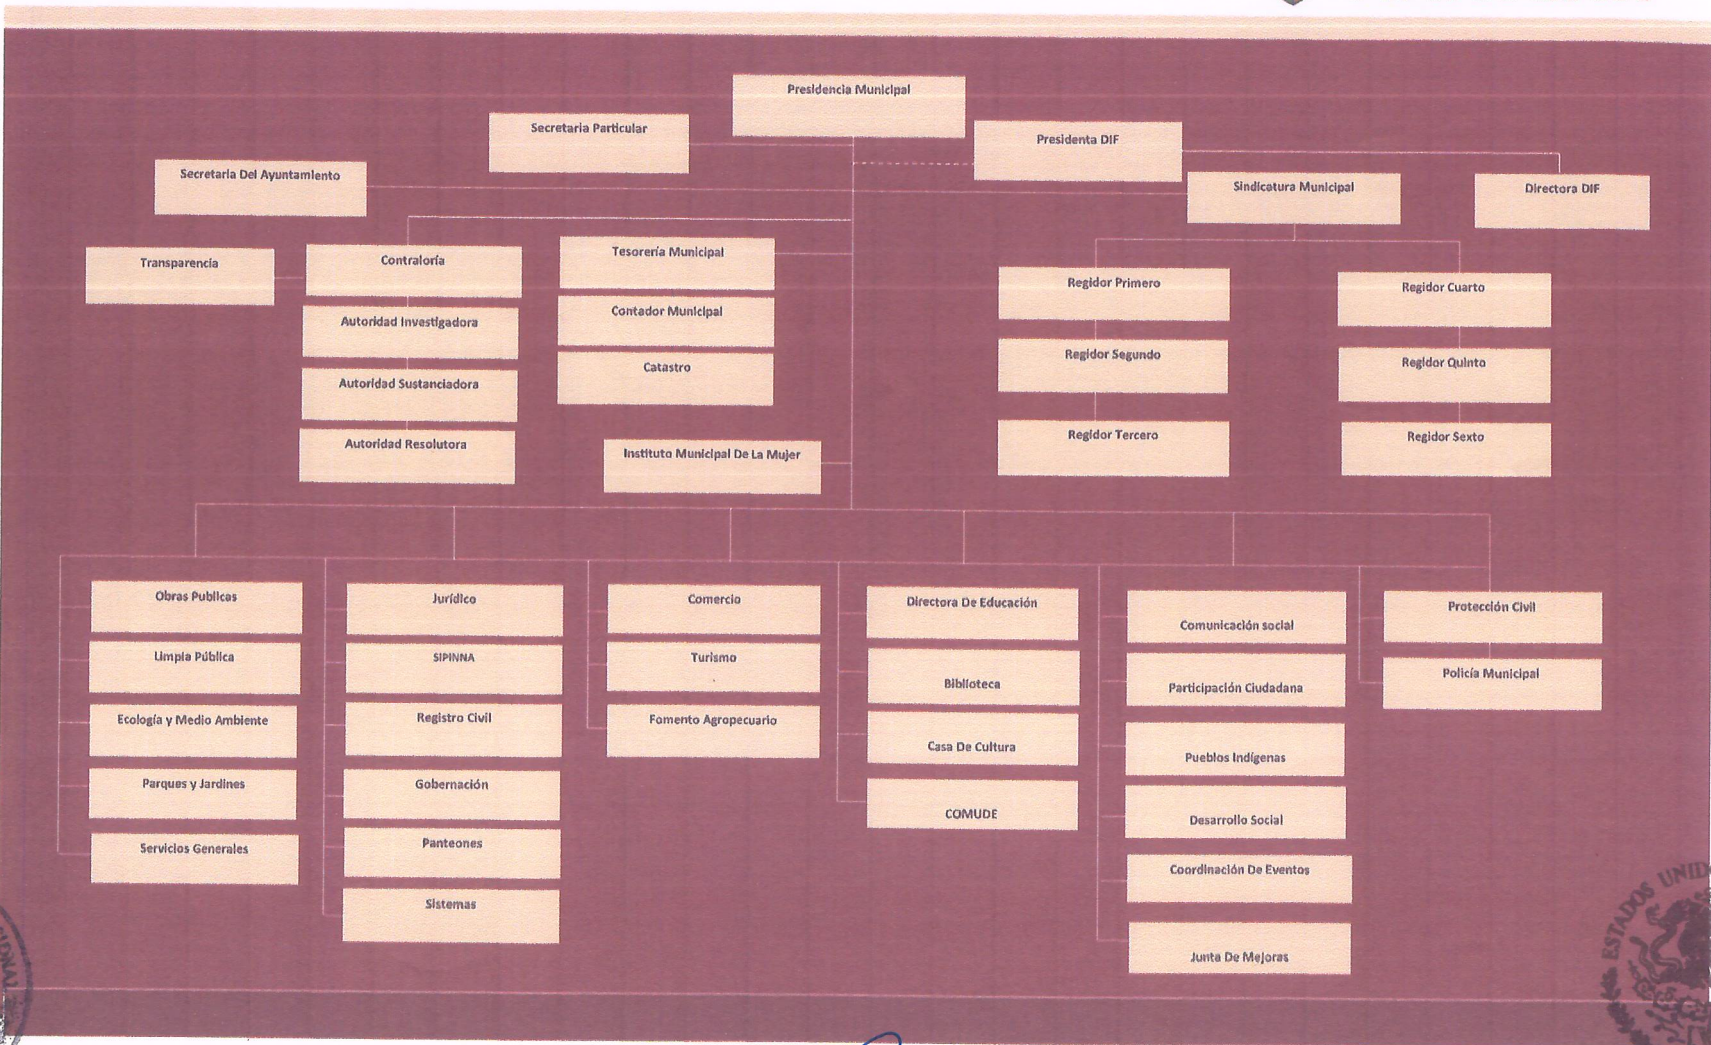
Presidencia Municipal

Secretaria Particular

Presidenta DIF

Secretaria Del Ayuntamiento

Sindicatura Municipal

Directora DIF

Transparencia

Contraloría

Autoridad Investigadora

Autoridad Sustanciadora

Autoridad Resolutora

Tesorería Municipal

Contador Municipal

Catastro

Instituto Municipal De La Mujer

Regidor Primero

Regidor Segundo

Regidor Tercero

Regidor Cuarto

Regidor Quinto

Regidor Sexto

Obras Publicas

Limpia Pública

Ecología y Medio Ambiente

Parques y Jardines

Servicios Generales

Jurídico

SIPINNA

Registro Civil

Gobernación

Panteones

Sistemas

Comercio

Turismo

Fomento Agropecuario

Directora De Educación

Biblioteca

Casa De Cultura

COMUDE

Comunicación social

Participación Ciudadana

Pueblos Indígenas

Desarrollo Social

Coordinación De Eventos

Junta De Mejoras

Protección Civil

Policía Municipal

ESTADOS UNID

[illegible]